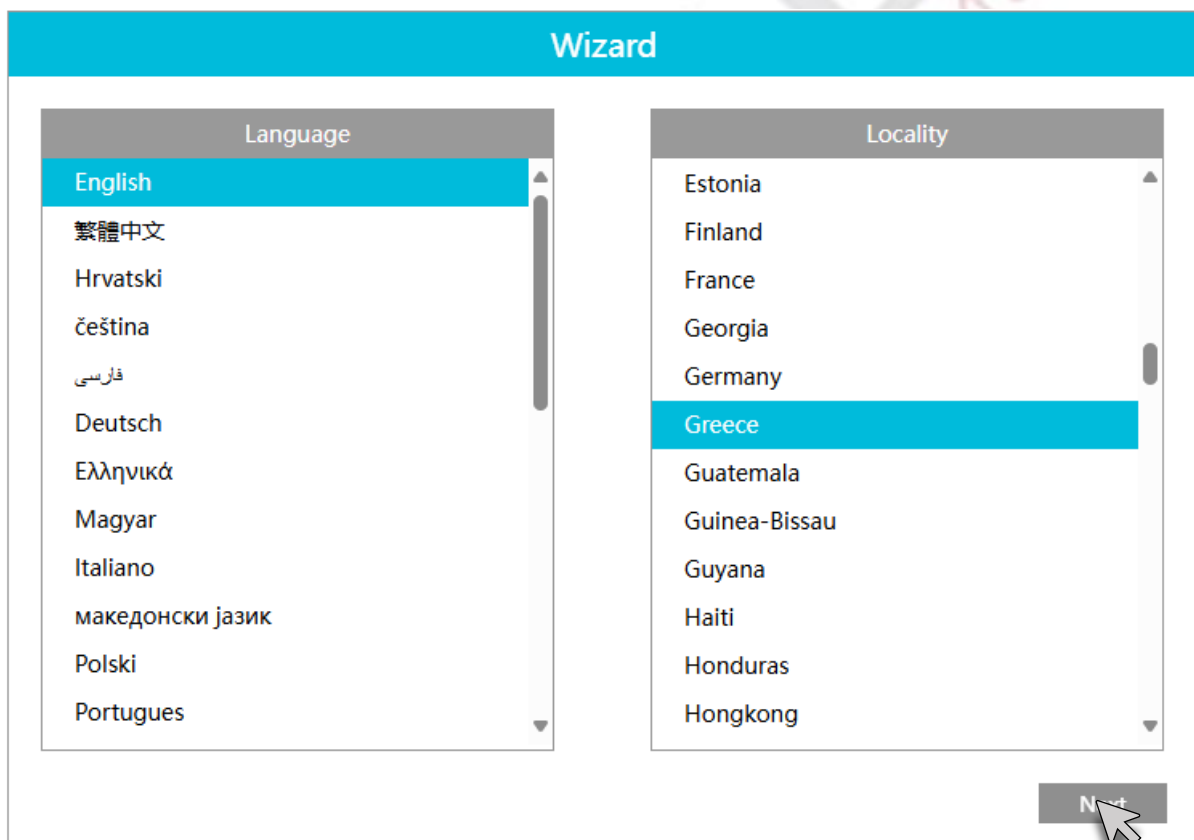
Wizard

Language

English
繁體中文
Hrvatski
čeština
فارسی
Deutsch
Ελληνικά
Magyar
Italiano
македонски јазик
Polski
Portugues

Locality

Estonia
Finland
France
Georgia
Germany
Greece
Guatemala
Guinea-Bissau
Guyana
Haiti
Honduras
Hongkong

N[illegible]t